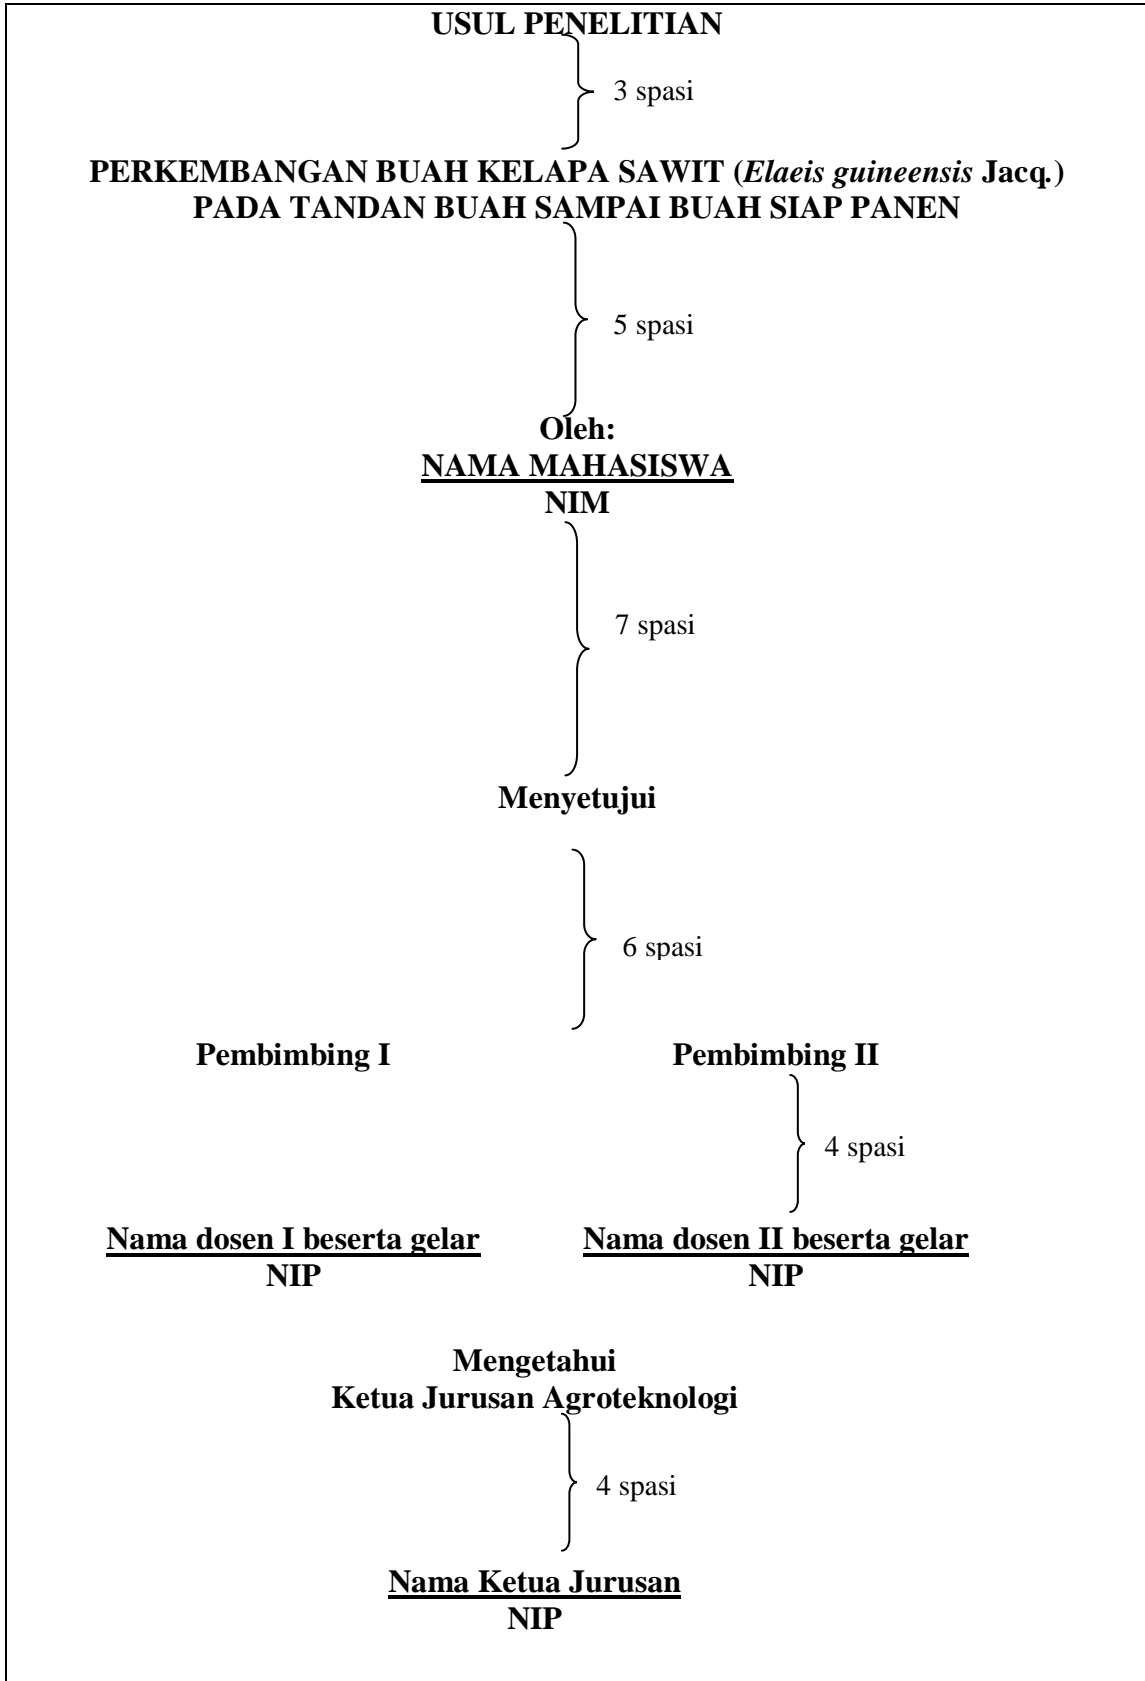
USUL PENELITIAN

3 spasi

PERKEMBANGAN BUAH KELAPA SAWIT (*Elaeis guineensis* Jacq.)
PADA TANDAN BUAH SAMPAI BUAH SIAP PANEN

5 spasi

Oleh:
NAMA MAHASISWA
NIM

7 spasi

Menyetujui

6 spasi

Pembimbing I

Pembimbing II

4 spasi

Nama dosen I beserta gelar
NIP

Nama dosen II beserta gelar
NIP

Mengetahui
Ketua Jurusan Agroteknologi

4 spasi

Nama Ketua Jurusan
NIP